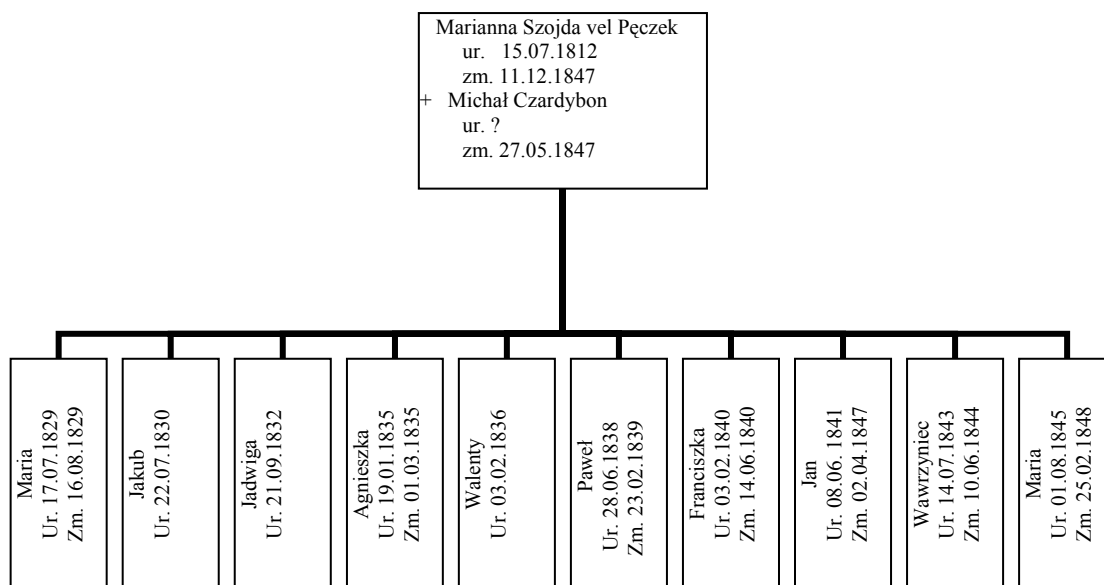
Marianna Szojda vel Pęczek
ur. 15.07.1812
zm. 11.12.1847
+ Michał Czardybon
ur. ?
zm. 27.05.1847

Maria
Ur. 17.07.1829
Zm. 16.08.1829

Jakub
Ur. 22.07.1830

Jadwiga
Ur. 21.09.1832

Agnieszka
Ur. 19.01.1835
Zm. 01.03.1835

Walenty
Ur. 03.02.1836

Paweł
Ur. 28.06.1838
Zm. 23.02.1839

Franciszka
Ur. 03.02.1840
Zm. 14.06.1840

Jan
Ur. 08.06. 1841
Zm. 02.04.1847

Wawrzyniec
Ur. 14.07.1843
Zm. 10.06.1844

Maria
Ur. 01.08.1845
Zm. 25.02.1848